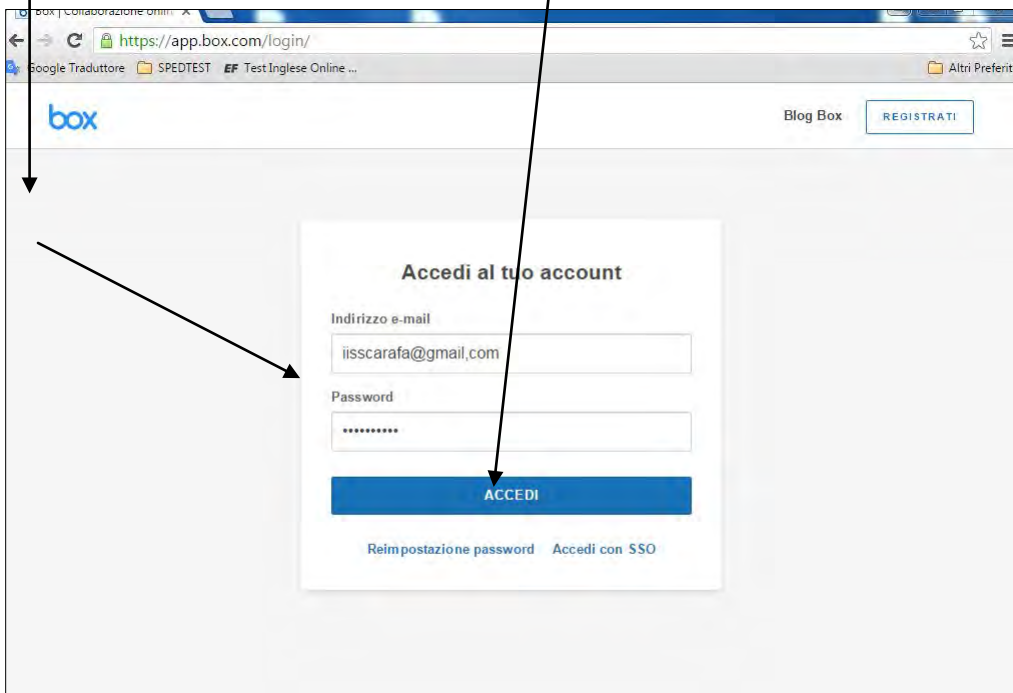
Box | Collaborazione onli

https://app.box.com/login/

Google Traduttore SPEDTEST EF Test Inglese Online ... Altri Preferit

box

Blog Box REGISTRATI

Accedi al tuo account

Indirizzo e-mail

iisscarafa@gmail,com

Password

••••••••••

ACCEDI

Reimpostazione password Accedi con SSO